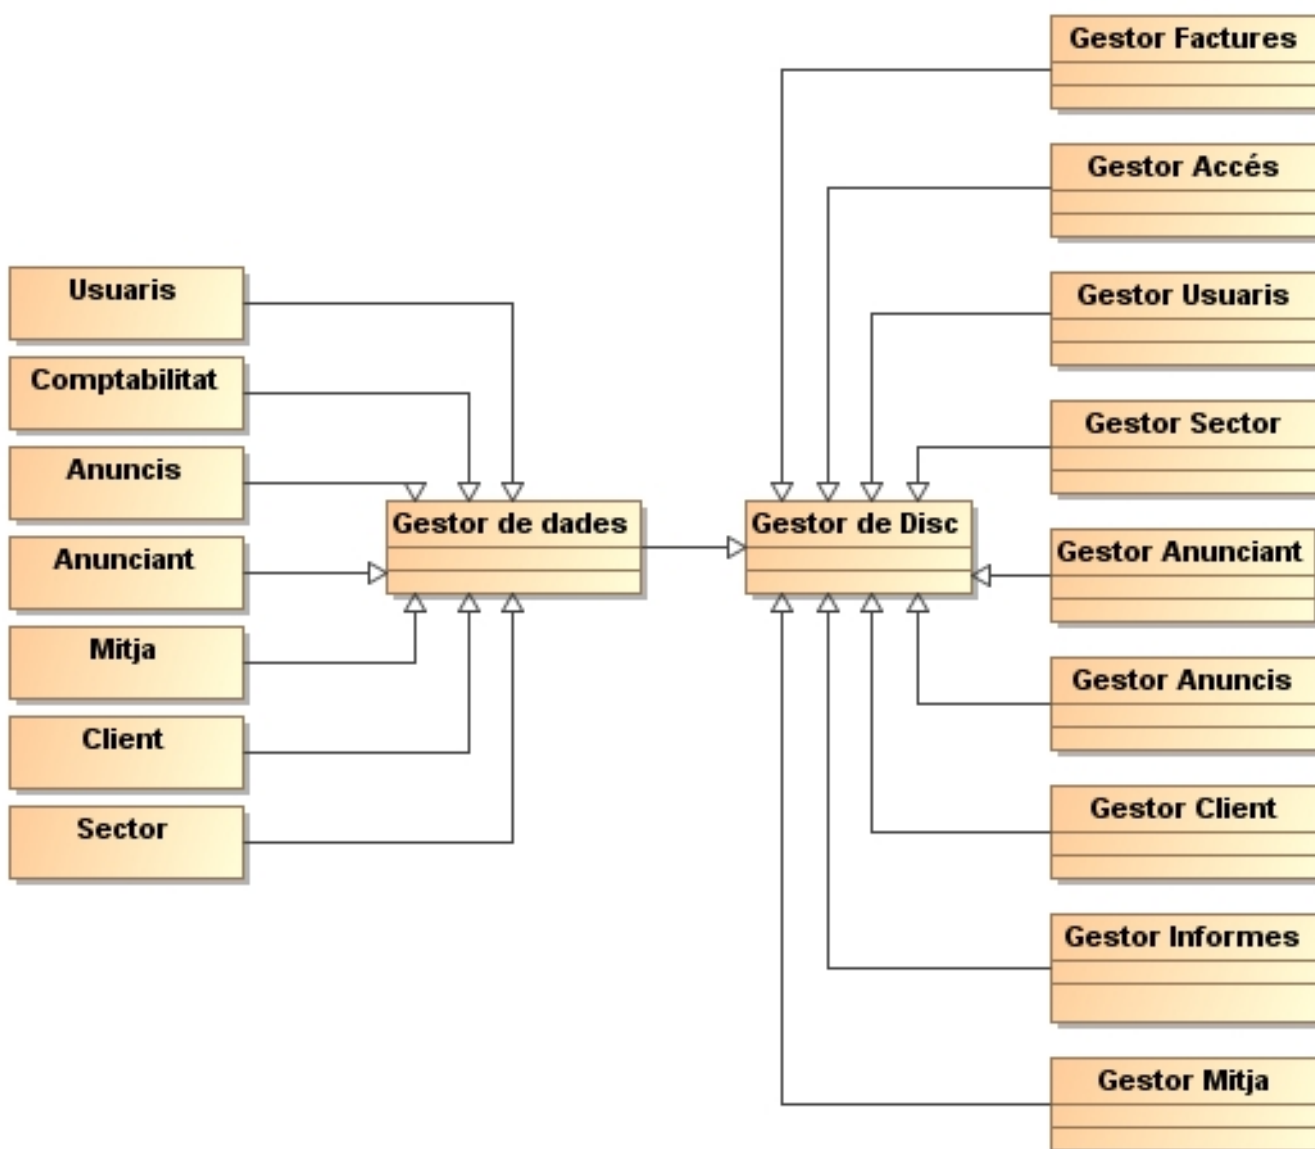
Gestor Factures

Gestor Accés

Usuaris

Gestor Usuaris

Comptabilitat

Gestor Sector

Anuncis

Gestor de dades

Gestor de Disc

Anunciant

Gestor Anunciant

Mitja

Gestor Anuncis

Client

Sector

Gestor Client

Gestor Informes

Gestor Mitja